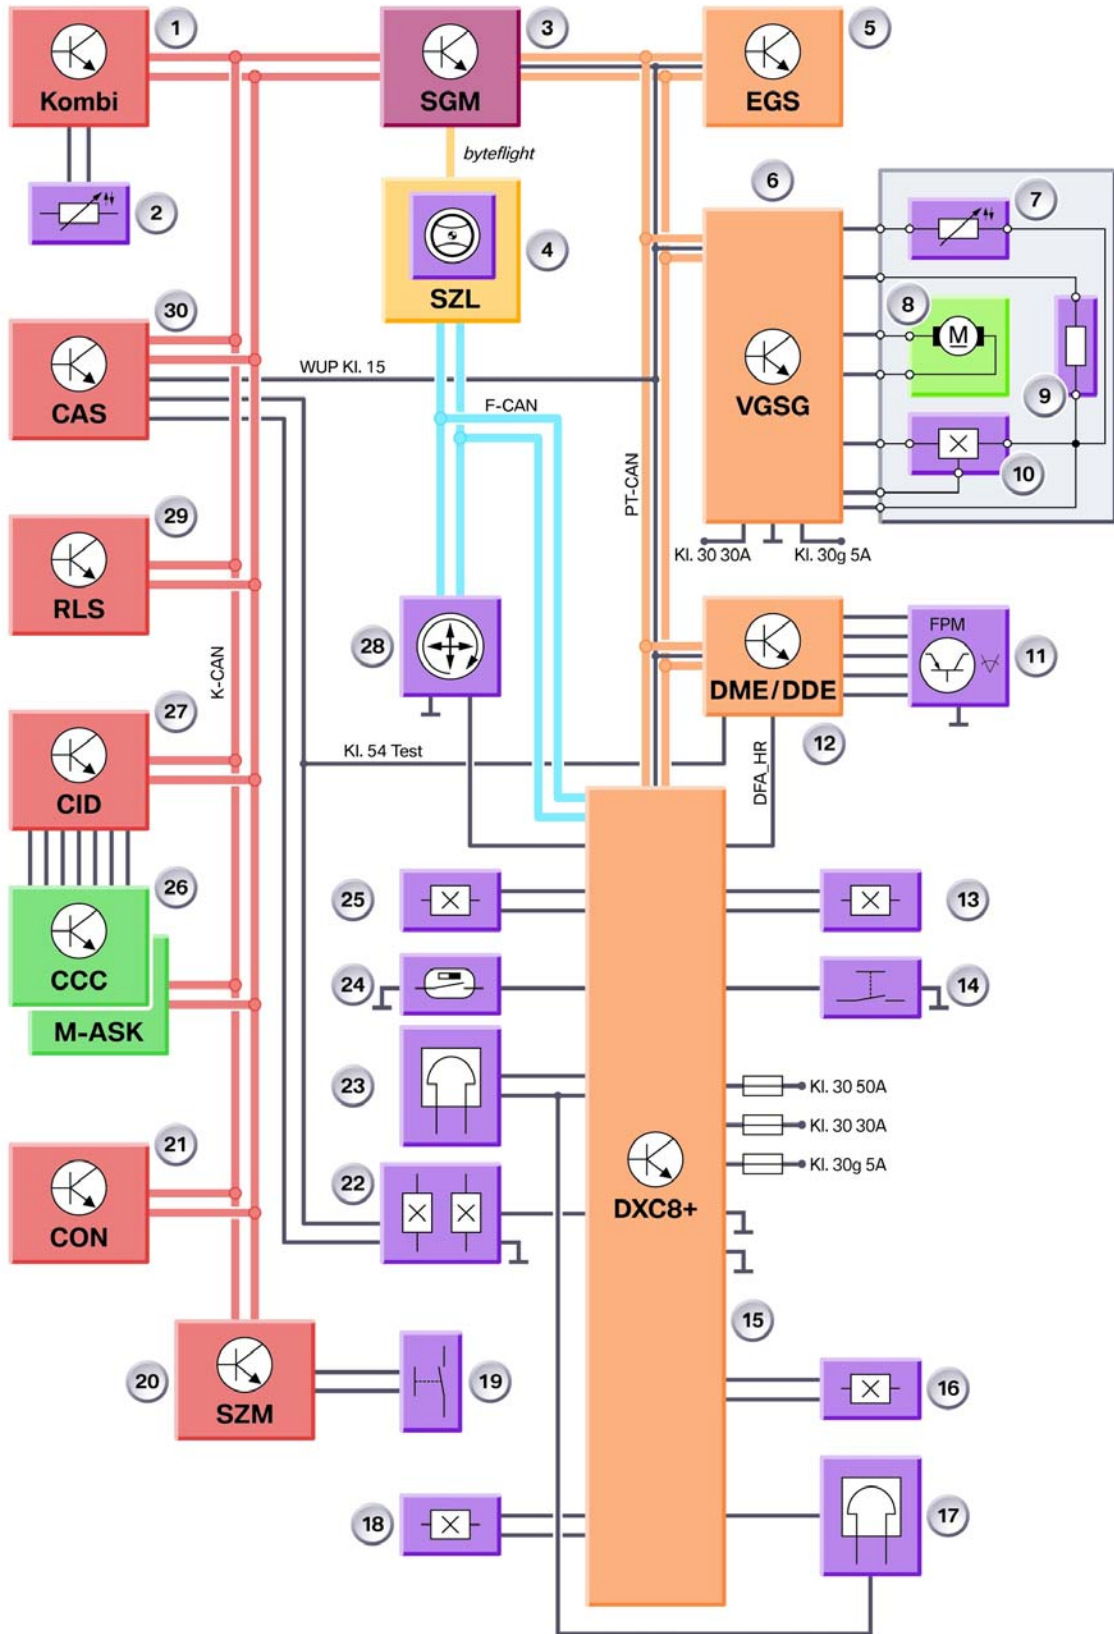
1
Kombi
2
3
SGM
byteflight
4
SZL
5
EGS
6
VGSG
7
8
M
9
10
Kl. 30 30A
Kl. 30g 5A
30
CAS
WUP Kl. 15
F-CAN
PT-CAN
29
RLS
K-CAN
28
27
CID
Kl. 54 Test
DME/DDE
FPM
11
12
DFA_HR
26
CCC
M-ASK
25
13
24
14
23
Kl. 30 50A
Kl. 30 30A
Kl. 30g 5A
21
CON
22
DXC8+
15
20
SZM
19
16
18
17